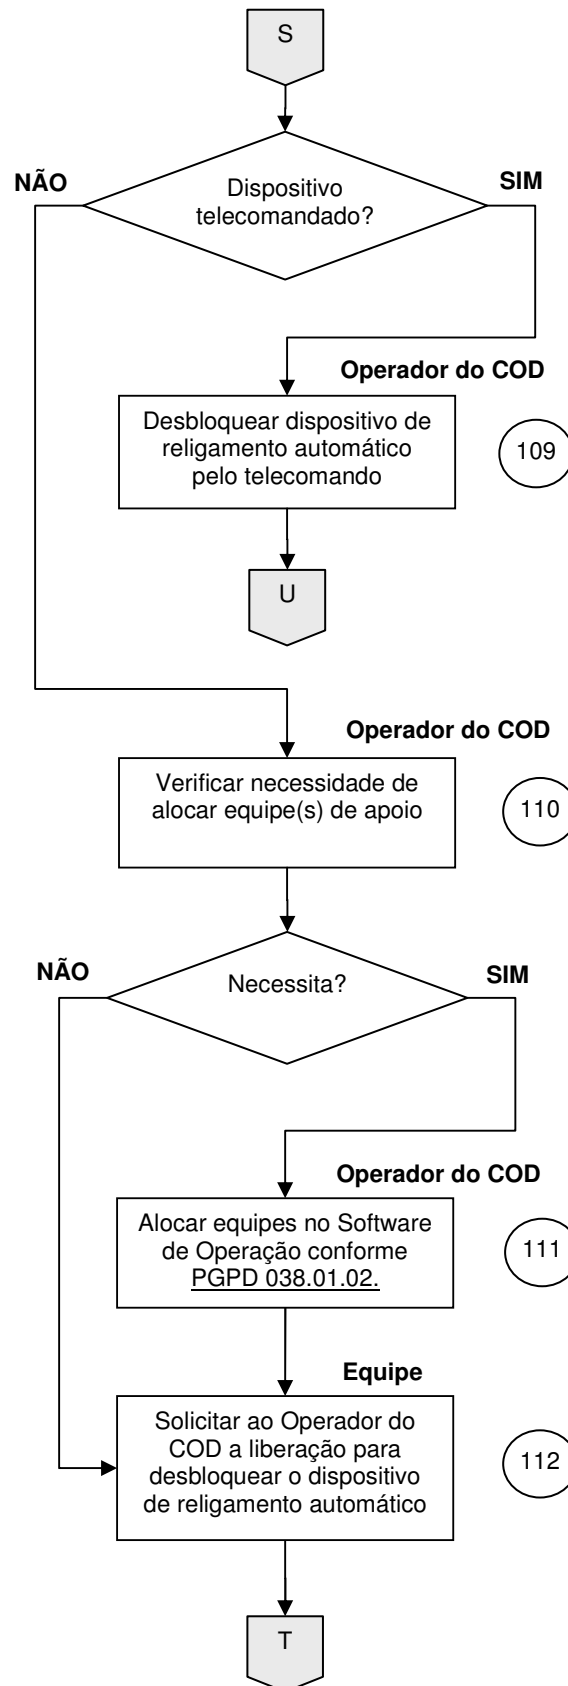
S

NÃO

Dispositivo telecomandado?

SIM

Operador do COD

Desbloquear dispositivo de religamento automático pelo telecomando

109

U

Operador do COD

Verificar necessidade de alocar equipe(s) de apoio

110

NÃO

Necessita?

SIM

Operador do COD

Alocar equipes no Software de Operação conforme PGPD 038.01.02.

111

Equipe

Solicitar ao Operador do COD a liberação para desbloquear o dispositivo de religamento automático

112

T